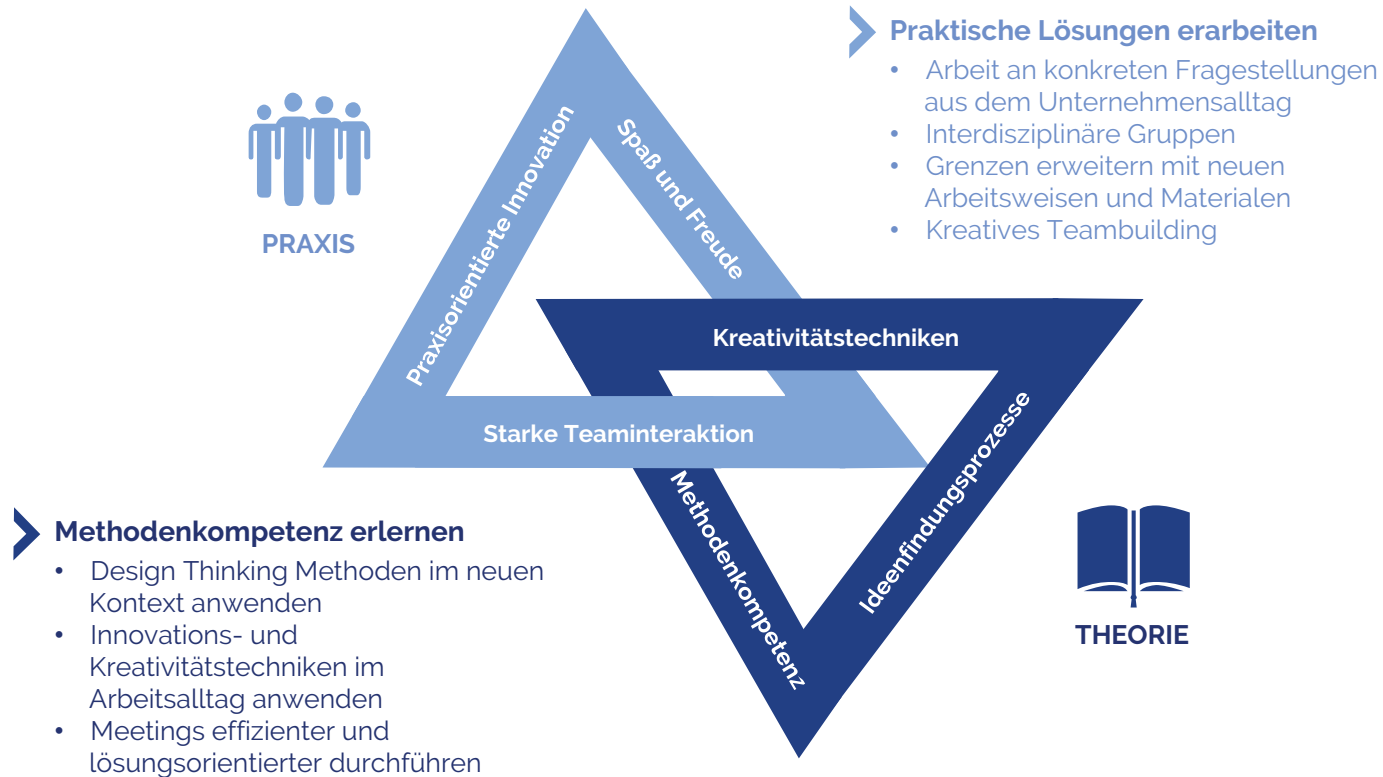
PRAXIS

Praxisorientierte Innovation

Spaß und Freude

Starke Teaminteraktion

Praktische Lösungen erarbeiten
• Arbeit an konkreten Fragestellungen aus dem Unternehmensalltag
• Interdisziplinäre Gruppen
• Grenzen erweitern mit neuen Arbeitsweisen und Materialen
• Kreatives Teambuilding

Kreativitätstechniken

Methodenkompetenz

Ideenfindungsprozesse

THEORIE

Methodenkompetenz erlernen
• Design Thinking Methoden im neuen Kontext anwenden
• Innovations- und Kreativitätstechniken im Arbeitsalltag anwenden
• Meetings effizienter und lösungsorientierter durchführen